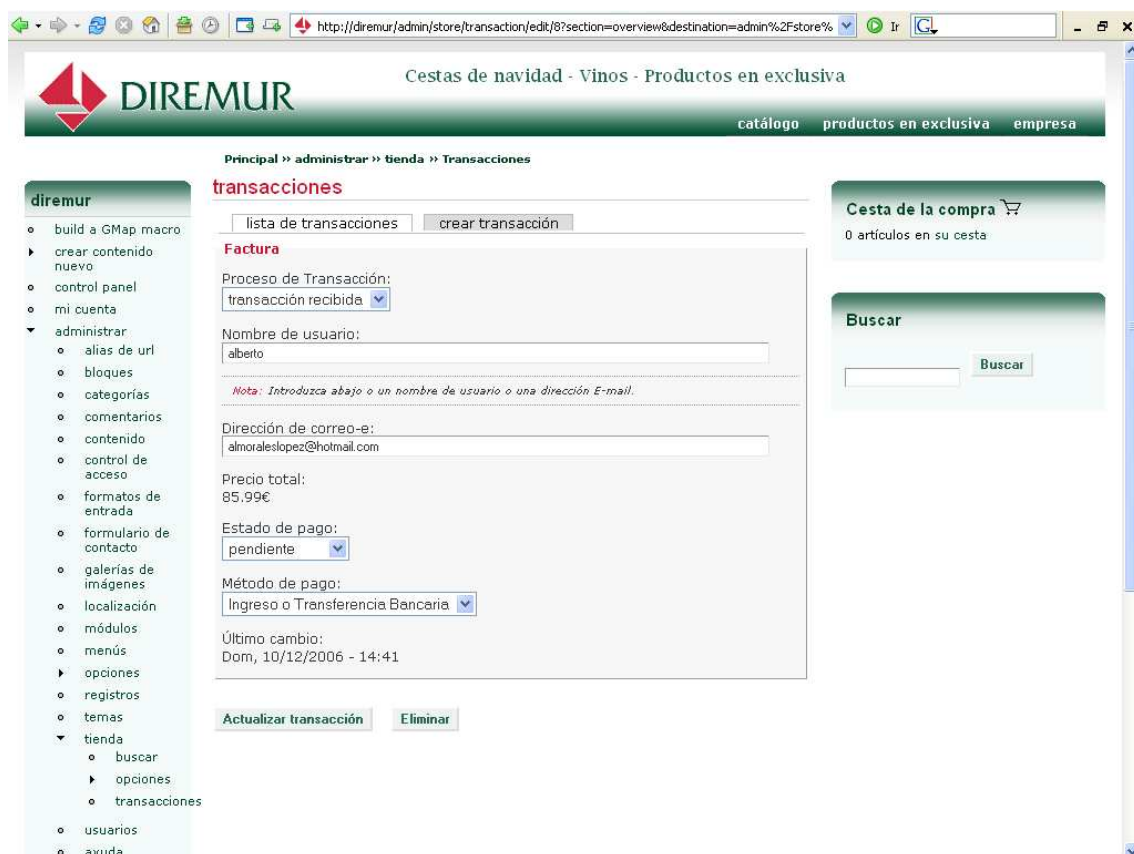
http://diremur/admin/store/transaction/edit/8?section=overview&destination=admin%2Fstore%

Ir

DIREMUR

Cestas de navidad - Vinos - Productos en exclusiva

catálogo productos en exclusiva empresa

Principal » administrar » tienda » Transacciones

diremur
- build a GMap macro
- crear contenido nuevo
- control panel
- mi cuenta
- administrar
  - alias de url
  - bloques
  - categorías
  - comentarios
  - contenido
  - control de acceso
  - formatos de entrada
  - formulario de contacto
  - galerías de imágenes
  - localización
  - módulos
  - menús
  - opciones
  - registros
  - temas
  - tienda
    - buscar
    - opciones
    - transacciones
  - usuarios
  - ayuda

transacciones

lista de transacciones | crear transacción

Factura

Proceso de Transacción:
transacción recibida

Nombre de usuario:
alberto

Nota: Introduzca abajo o un nombre de usuario o una dirección E-mail.

Dirección de correo-e:
almoraleslopez@hotmail.com

Precio total:
85.99€

Estado de pago:
pendiente

Método de pago:
Ingreso o Transferencia Bancaria

Último cambio:
Dom, 10/12/2006 - 14:41

Actualizar transacción | Eliminar

Cesta de la compra
0 artículos en su cesta

Buscar

Buscar